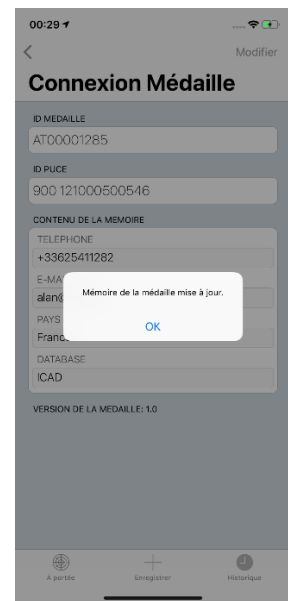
00:29

<

Modifier

Connexion Médaille

ID MEDAILLE

AT00001285

ID PUCE

900 121000500546

CONTENU DE LA MEMOIRE

TELEPHONE

+33625411282

E-MA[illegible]

alan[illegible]

PAYS

Franc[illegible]

DATABASE

ICAD

Mémoire de la médaille mise à jour.

OK

VERSION DE LA MEDAILLE: 1.0

À portée

Enregistrer

Historique